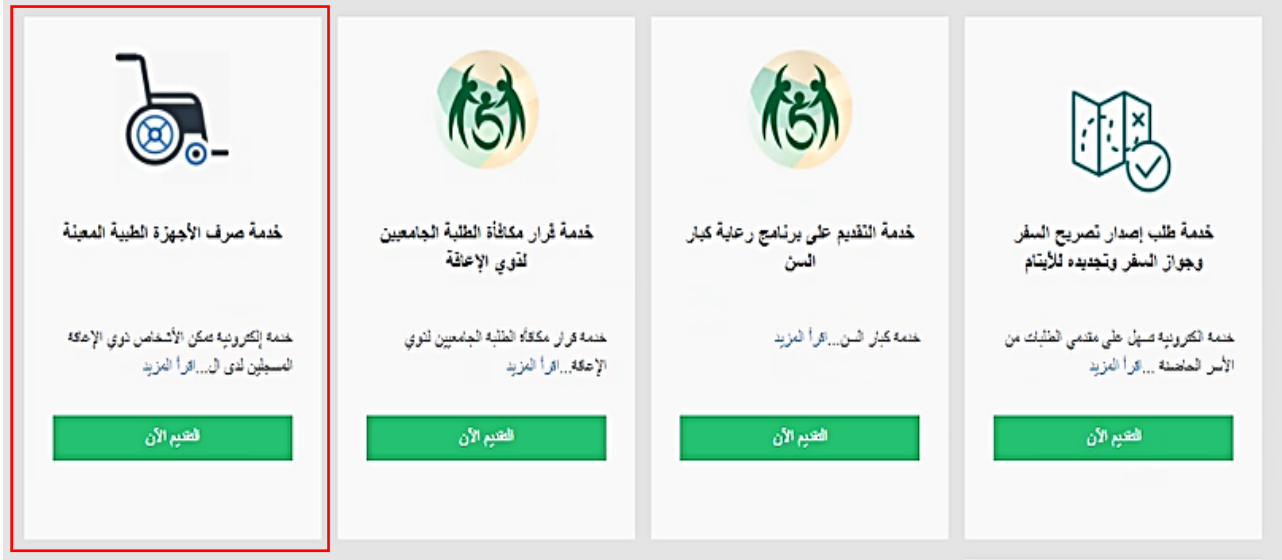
خدمة طلب إصدار تصريح السفر وجواز السفر وتجديده للأيتام

خدمة الكترونية تسهل على مقدمي الطلبات من الأسر الحاضنة ...اقرأ المزيد

التقديم الآن

خدمة التقديم على برنامج رعاية كبار السن

خدمة كبار السن...اقرأ المزيد

التقديم الآن

خدمة قرار مكافأة الطلبة الجامعيين لذوي الإعاقة

خدمة قرار مكافأة الطلبة الجامعيين لذوي الإعاقة...اقرأ المزيد

التقديم الآن

خدمة صرف الأجهزة الطبية المعينة

خدمة إلكترونية تمكن الأشخاص ذوي الإعاقة المسجلين لدى ال...اقرأ المزيد

التقديم الآن